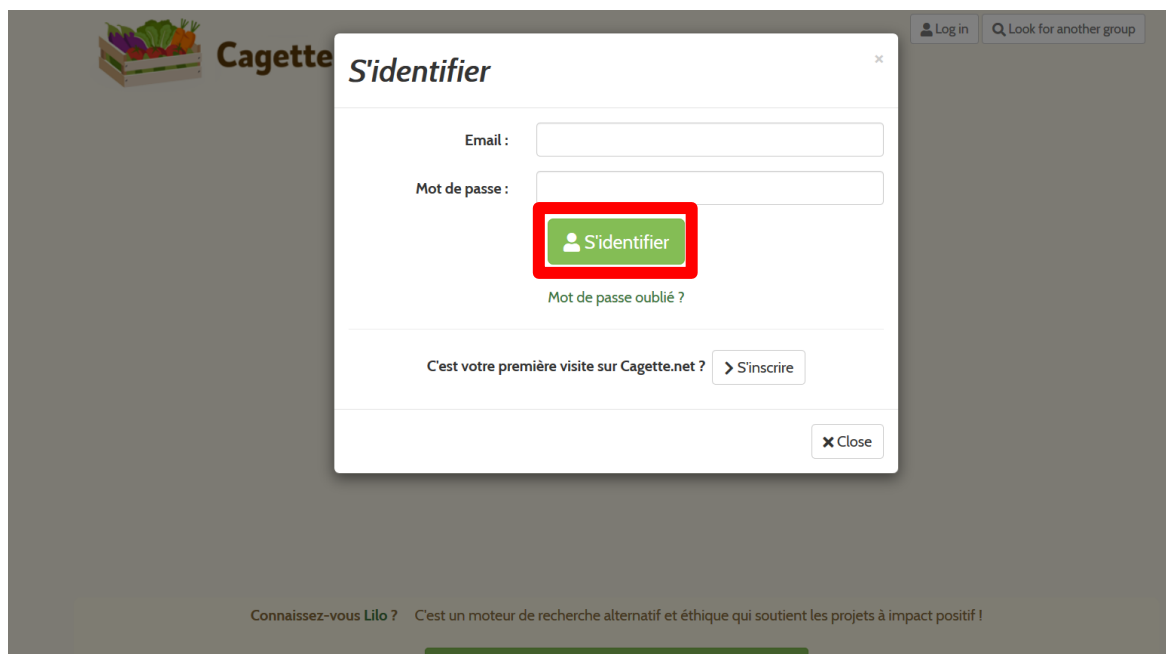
Cagette

Log in

Look for another group

S'identifier

×

Email :

Mot de passe :

S'identifier

Mot de passe oublié ?

C'est votre première visite sur Cagette.net ?

S'inscrire

Close

Connaissez-vous Lilo ? C'est un moteur de recherche alternatif et éthique qui soutient les projets à impact positif !